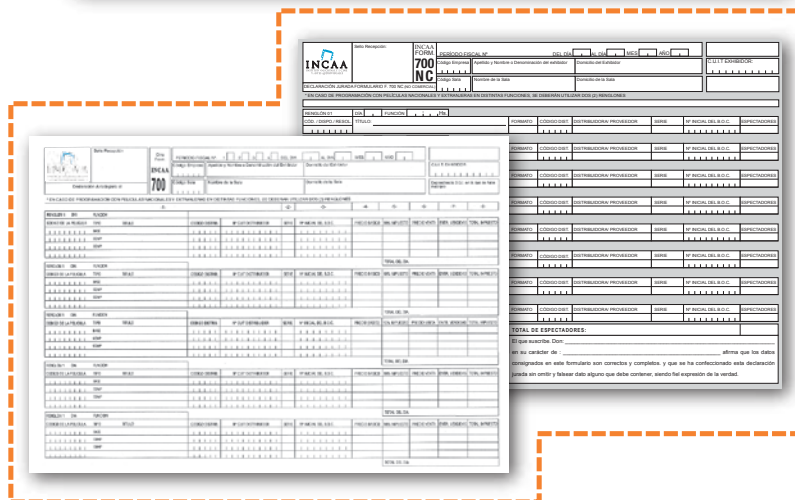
Sello Recepción

INCAA

FORM. 700 NC

PERÍODO FISCAL Nº DEL DÍA AL DÍA MES AÑO

C.U.I.T. EXHIBIDOR:

Código Empresa | Apellido y Nombre o Denominación del exhibidor | Domicilio del Exhibidor

Código Sala | Nombre de la Sala | Domicilio de la Sala

DECLARACIÓN JURADA FORMULARIO F. 700 NC (NO COMERCIAL)

* EN CASO DE PROGRAMACIÓN CON PELÍCULAS NACIONALES Y EXTRANJERAS EN DISTINTAS FUNCIONES, SE DEBERÁN UTILIZAR DOS (2) RENGLONES

RENGLÓN 01 | DÍA | FUNCIÓN | Hs.

CÓD. / DISPO./ RESOL. | TÍTULO | FORMATO | CÓDIGO DIST. | DISTRIBUIDORA/ PROVEEDOR | SERIE | Nº INICIAL DEL B.O.C. | ESPECTADORES

FORMATO | CÓDIGO DIST. | DISTRIBUIDORA/ PROVEEDOR | SERIE | Nº INICIAL DEL B.O.C. | ESPECTADORES

FORMATO | CÓDIGO DIST. | DISTRIBUIDORA/ PROVEEDOR | SERIE | Nº INICIAL DEL B.O.C. | ESPECTADORES

FORMATO | CÓDIGO DIST. | DISTRIBUIDORA/ PROVEEDOR | SERIE | Nº INICIAL DEL B.O.C. | ESPECTADORES

FORMATO | CÓDIGO DIST. | DISTRIBUIDORA/ PROVEEDOR | SERIE | Nº INICIAL DEL B.O.C. | ESPECTADORES

FORMATO | CÓDIGO DIST. | DISTRIBUIDORA/ PROVEEDOR | SERIE | Nº INICIAL DEL B.O.C. | ESPECTADORES

FORMATO | CÓDIGO DIST. | DISTRIBUIDORA/ PROVEEDOR | SERIE | Nº INICIAL DEL B.O.C. | ESPECTADORES

TOTAL DE ESPECTADORES:

El que suscribe. Don

en su carácter de afirma que los datos consignados en este formulario son correctos y completos, y que se ha confeccionado esta declaración jurada sin omitir y falsear dato alguno que debe contener, siendo fiel expresión de la verdad.

Sello Recepción

INCAA

700

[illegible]

TOTAL DEL DÍA

TOTAL DEL DÍA

TOTAL DEL DÍA

TOTAL DEL DÍA